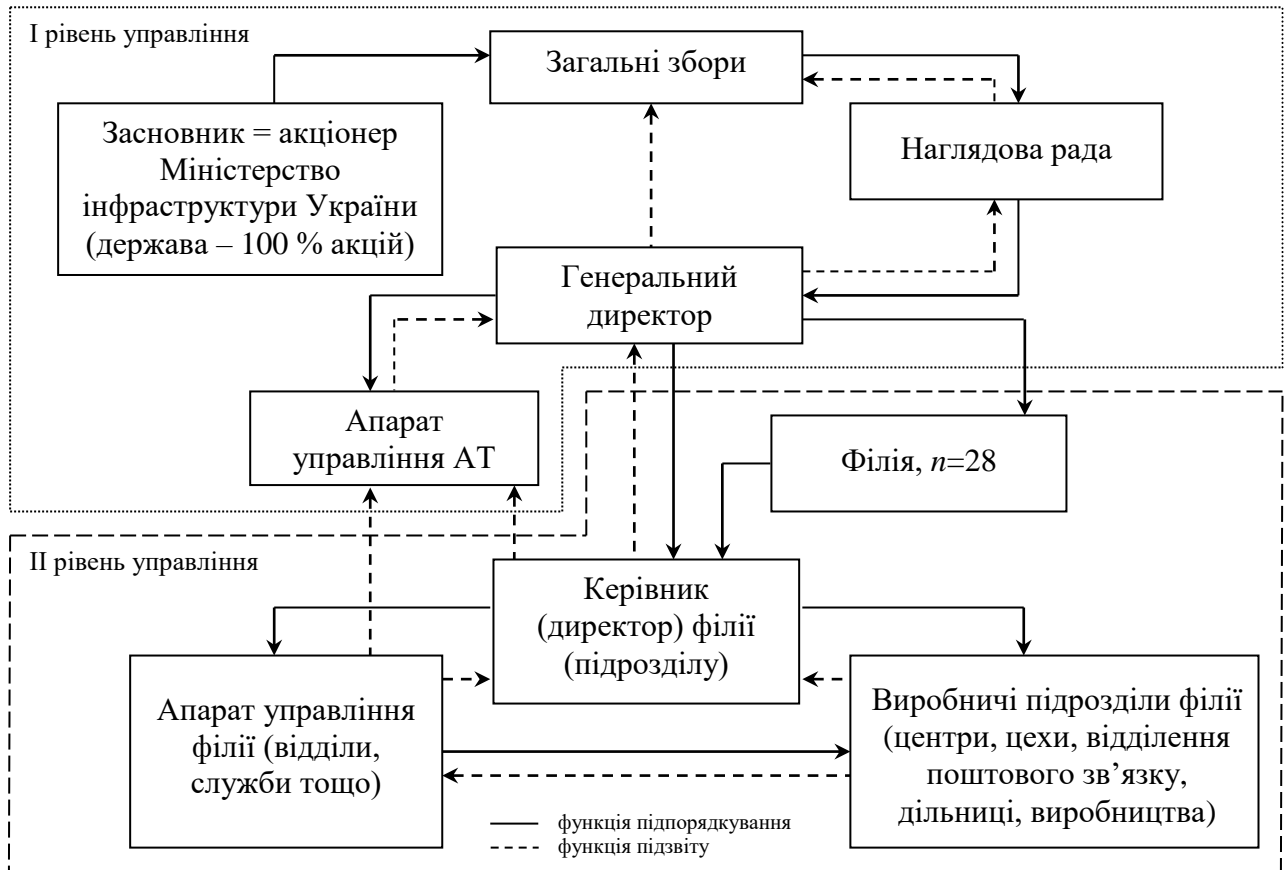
I рівень управління

Загальні збори

Засновник = акціонер Міністерство інфраструктури України (держава – 100 % акцій)

Наглядова рада

Генеральний директор

Апарат управління АТ

Філія, $n$=28

II рівень управління

Керівник (директор) філії (підрозділу)

Апарат управління філії (відділи, служби тощо)

Виробничі підрозділи філії (центри, цехи, відділення поштового зв'язку, дільниці, виробництва)

функція підпорядкування
функція підзвіту